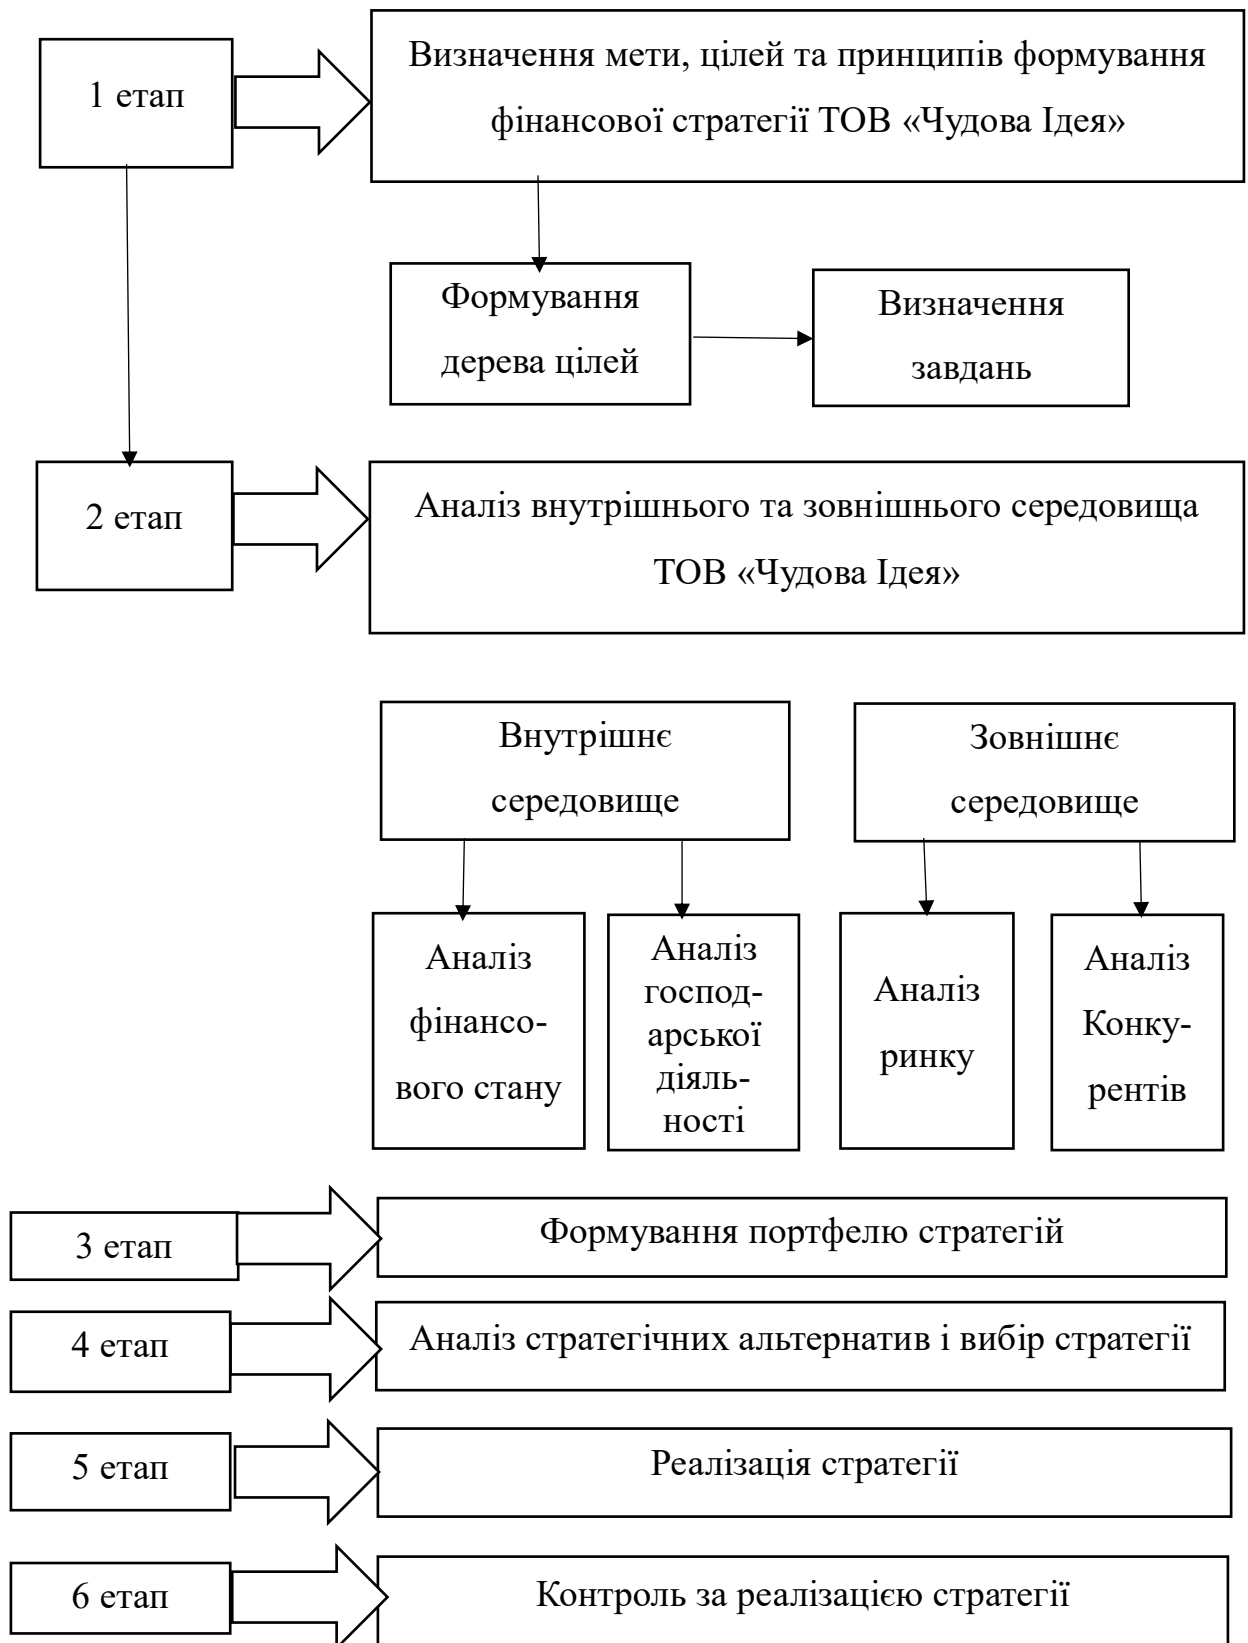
1 етап

Визначення мети, цілей та принципів формування фінансової стратегії ТОВ «Чудова Ідея»

Формування дерева цілей

Визначення завдань

2 етап

Аналіз внутрішнього та зовнішнього середовища ТОВ «Чудова Ідея»

Внутрішнє середовище

Зовнішнє середовище

Аналіз фінансового стану

Аналіз господарської діяльності

Аналіз ринку

Аналіз Конкурентів

3 етап

Формування портфелю стратегій

4 етап

Аналіз стратегічних альтернатив і вибір стратегії

5 етап

Реалізація стратегії

6 етап

Контроль за реалізацією стратегії